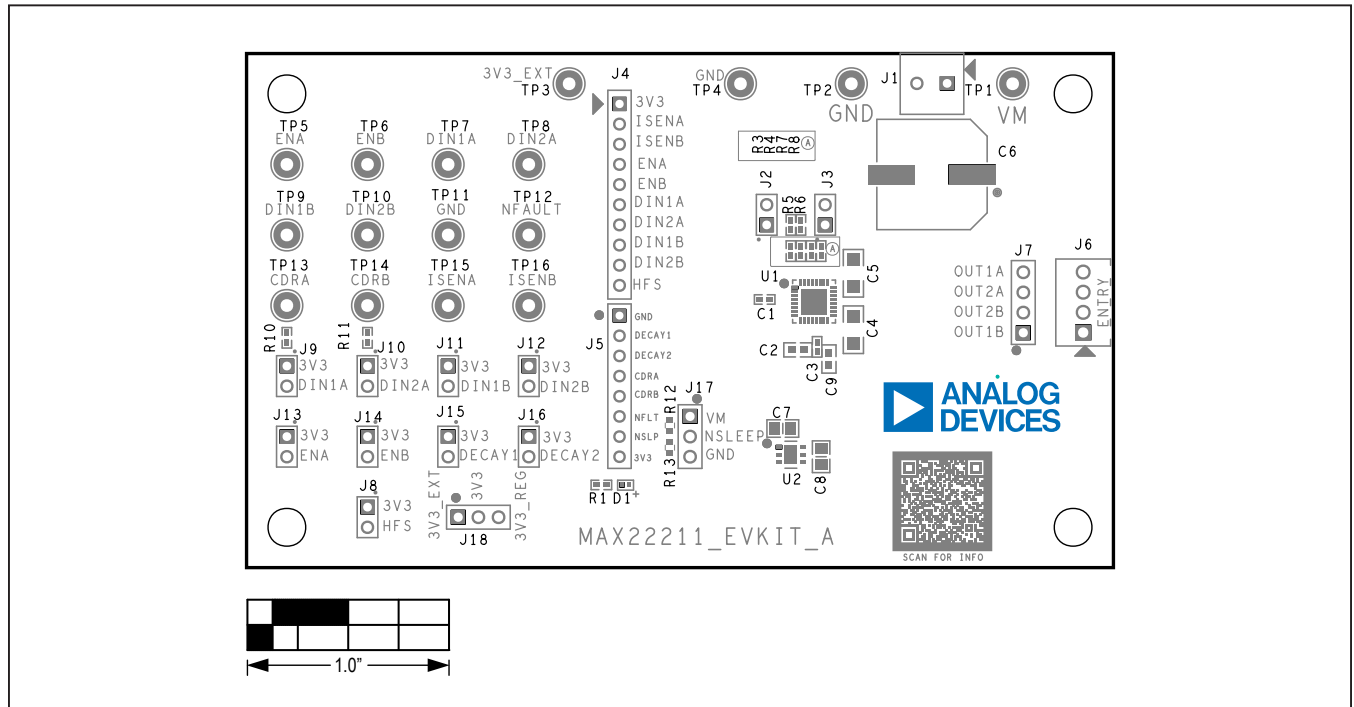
3V3_EXT
TP3
J4
GND
TP4
TP2
GND
J1
TP1
VM
3V3
ISENA
ISENB
ENA
ENB
DIN1A
DIN2A
DIN1B
DIN2B
HFS
TP5
ENA
TP6
ENB
TP7
DIN1A
TP8
DIN2A
TP9
DIN1B
TP10
DIN2B
TP11
GND
TP12
NFAULT
TP13
CDRA
TP14
CDRB
TP15
ISENA
TP16
ISENB
R3
R4
R7
R8
C6
J2
R5
R6
J3
U1
C5
C1
C4
J7
OUT1A
OUT2A
OUT2B
OUT1B
J6
ENTRY
GND
DECAY1
DECAY2
CDRA
CDRB
NFLT
NSLP
3V3
J5
R10
J9
3V3
DIN1A
R11
J10
3V3
DIN2A
J11
3V3
DIN1B
J12
3V3
DIN2B
C2
C3
C9
R12
J17
VM
NSLEEP
GND
R13
C7
U2
C8
ANALOG DEVICES
J13
3V3
ENA
J14
3V3
ENB
J15
3V3
DECAY1
J16
3V3
DECAY2
J8
3V3
HFS
3V3_EXT
3V3
3V3_REG
J18
R1
D1
MAX22211_EVKIT_A
SCAN FOR INFO
1.0"